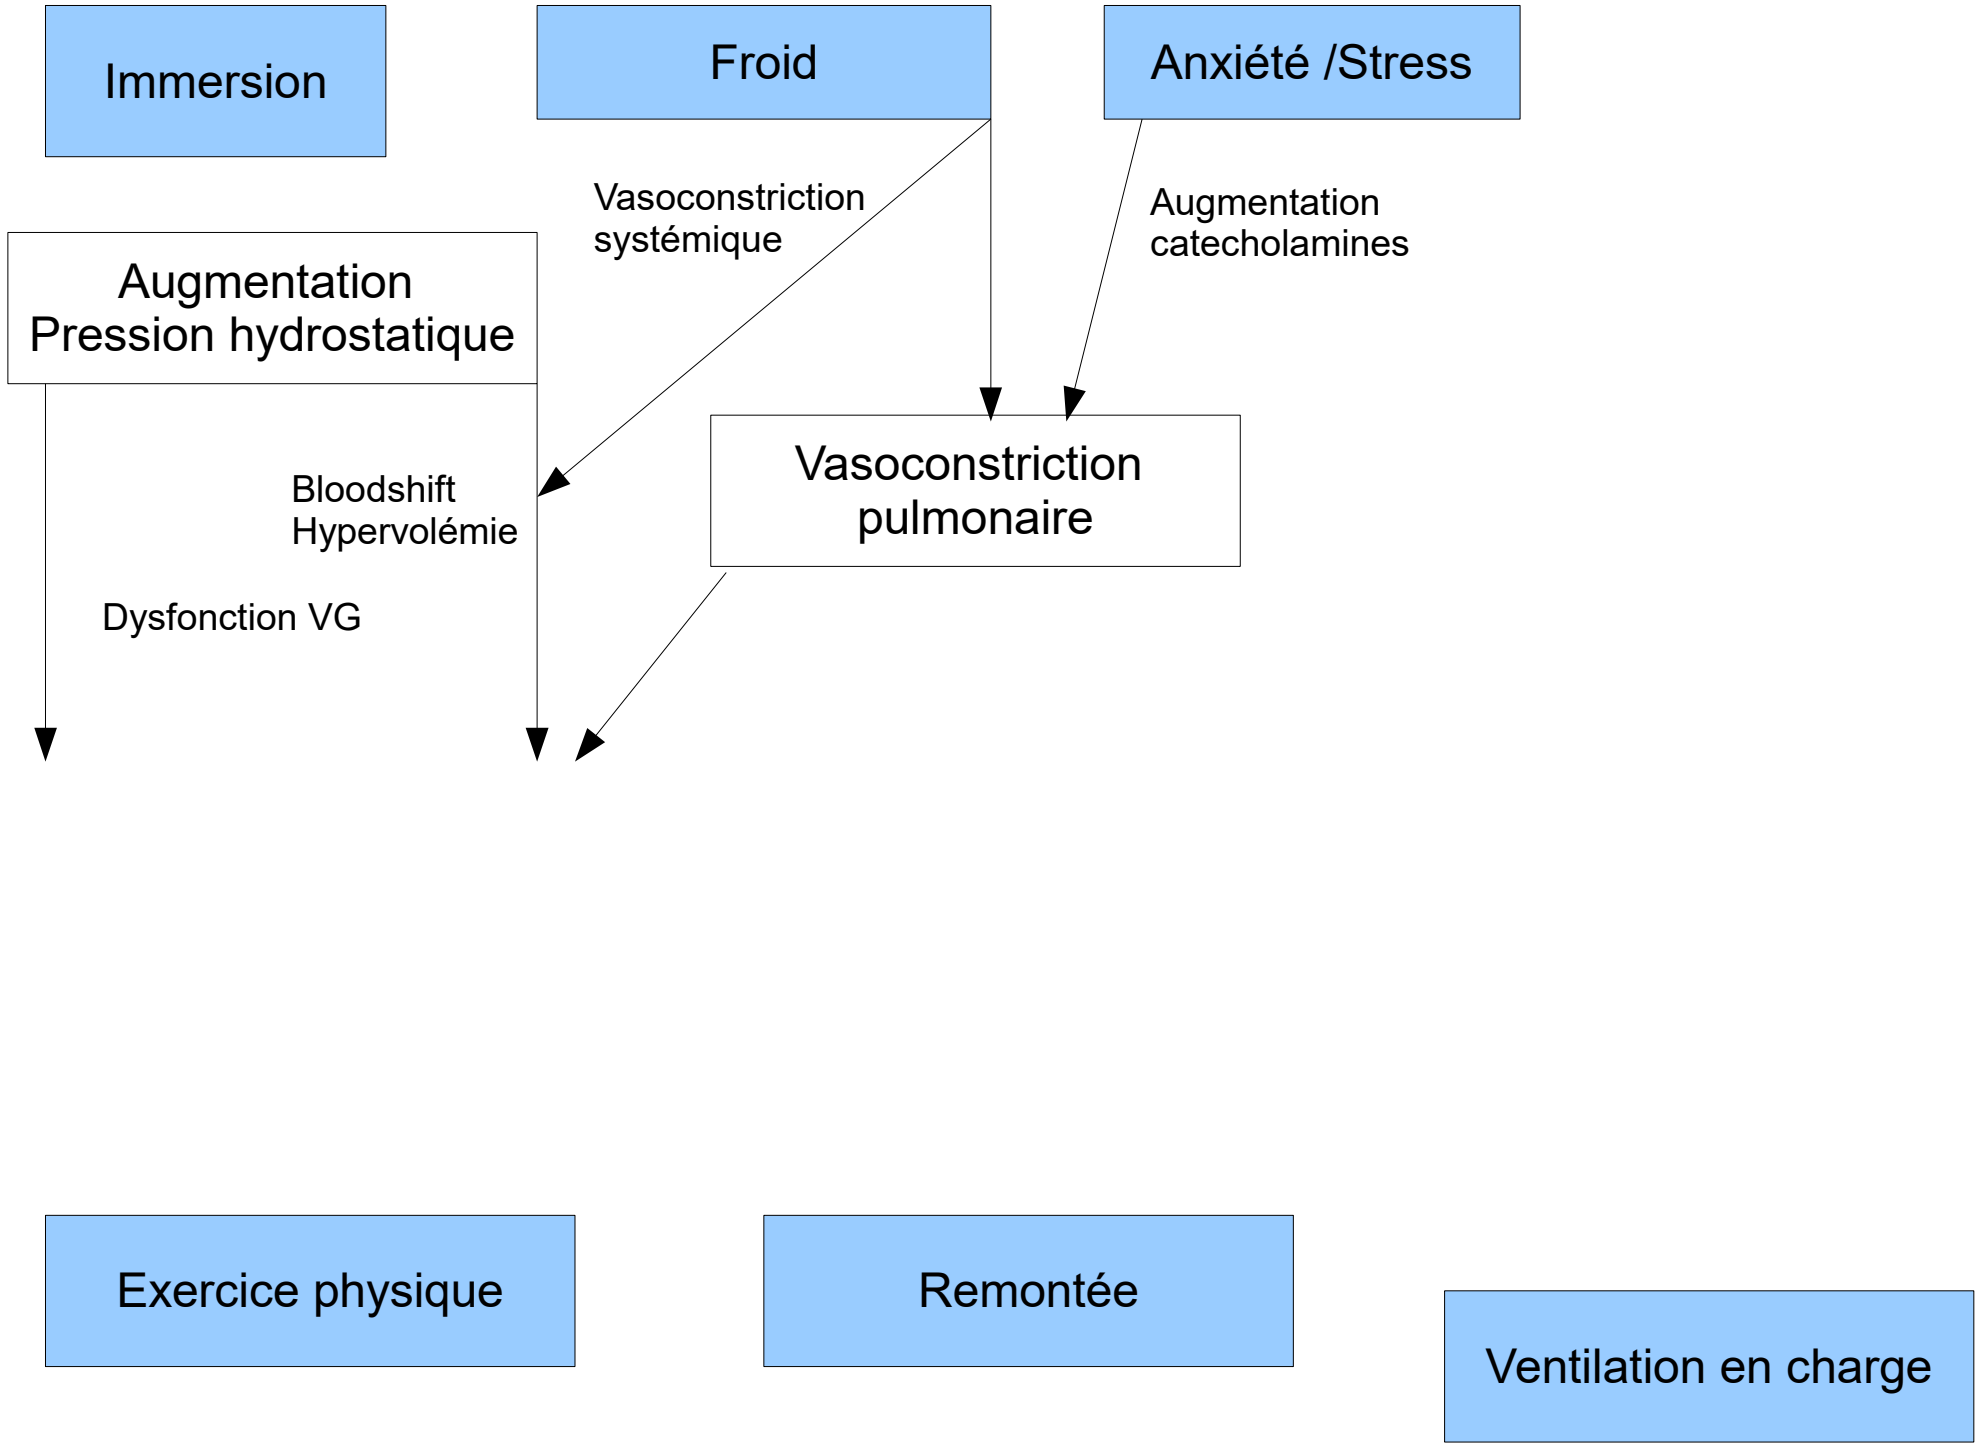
Immersion

Froid

Anxiété /Stress

Vasoconstriction systémique

Augmentation catecholamines

Augmentation Pression hydrostatique

Bloodshift Hypervolémie

Vasoconstriction pulmonaire

Dysfonction VG

Exercice physique

Remontée

Ventilation en charge